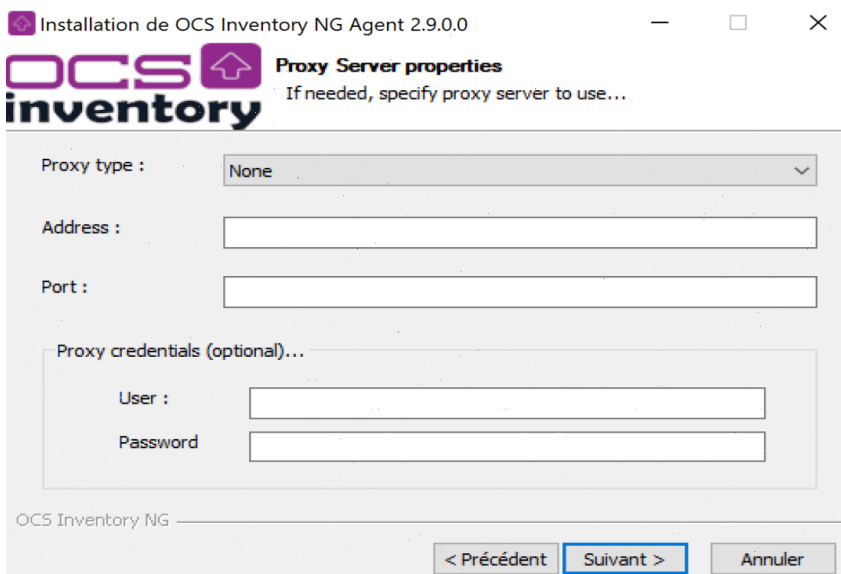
Installation de OCS Inventory NG Agent 2.9.0.0

OCS inventory

**Proxy Server properties**
If needed, specify proxy server to use...

Proxy type : None

Address :

Port :

Proxy credentials (optional)...

User :

Password

OCS Inventory NG

< Précédent | Suivant > | Annuler